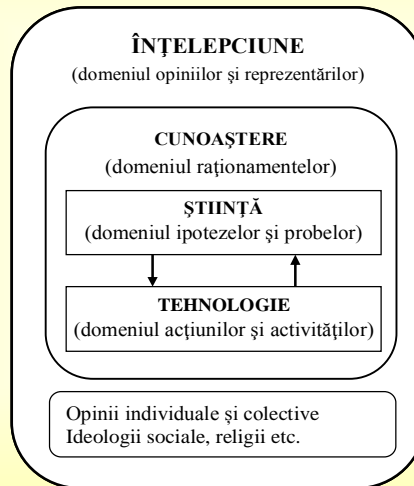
ÎNȚELEPCIUNE
(domeniul opiniilor și reprezentărilor)

CUNOAȘTERE
(domeniul raționamentelor)

ȘTIINȚĂ
(domeniul ipotezelor și probelor)

TEHNOLOGIE
(domeniul acțiunilor și activităților)

Opinii individuale și colective
Ideologii sociale, religii etc.